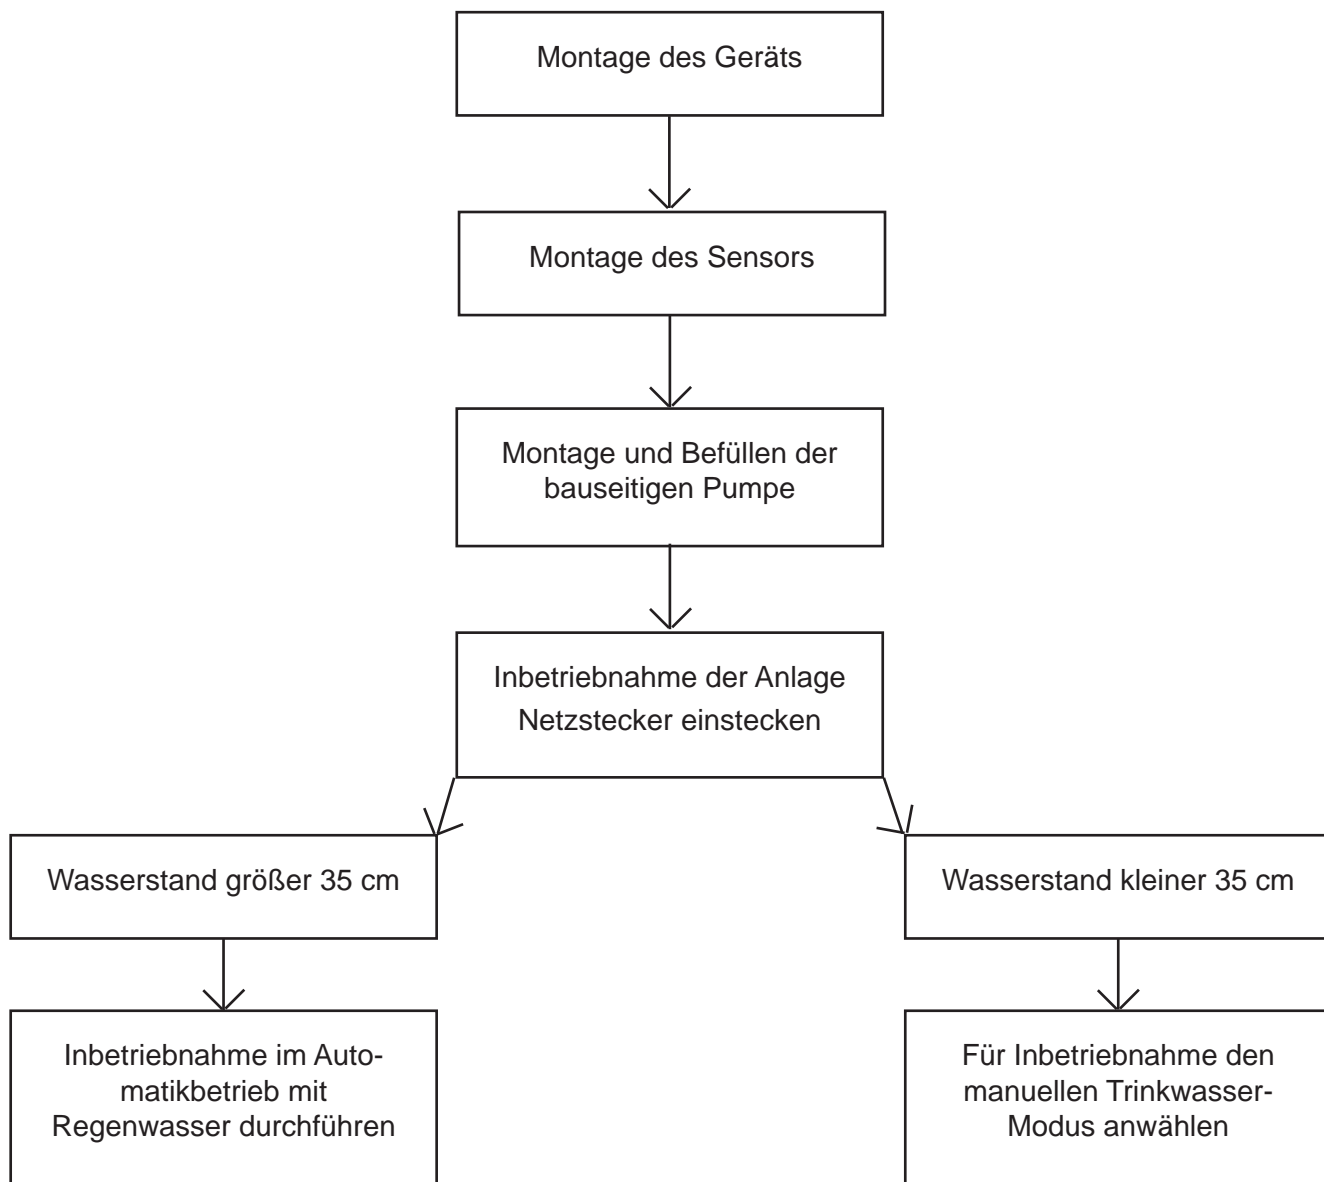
Montage des Geräts

Montage des Sensors

Montage und Befüllen der bauseitigen Pumpe

Inbetriebnahme der Anlage
Netzstecker einstecken

Wasserstand größer 35 cm

Wasserstand kleiner 35 cm

Inbetriebnahme im Automatikbetrieb mit Regenwasser durchführen

Für Inbetriebnahme den manuellen Trinkwasser-Modus anwählen